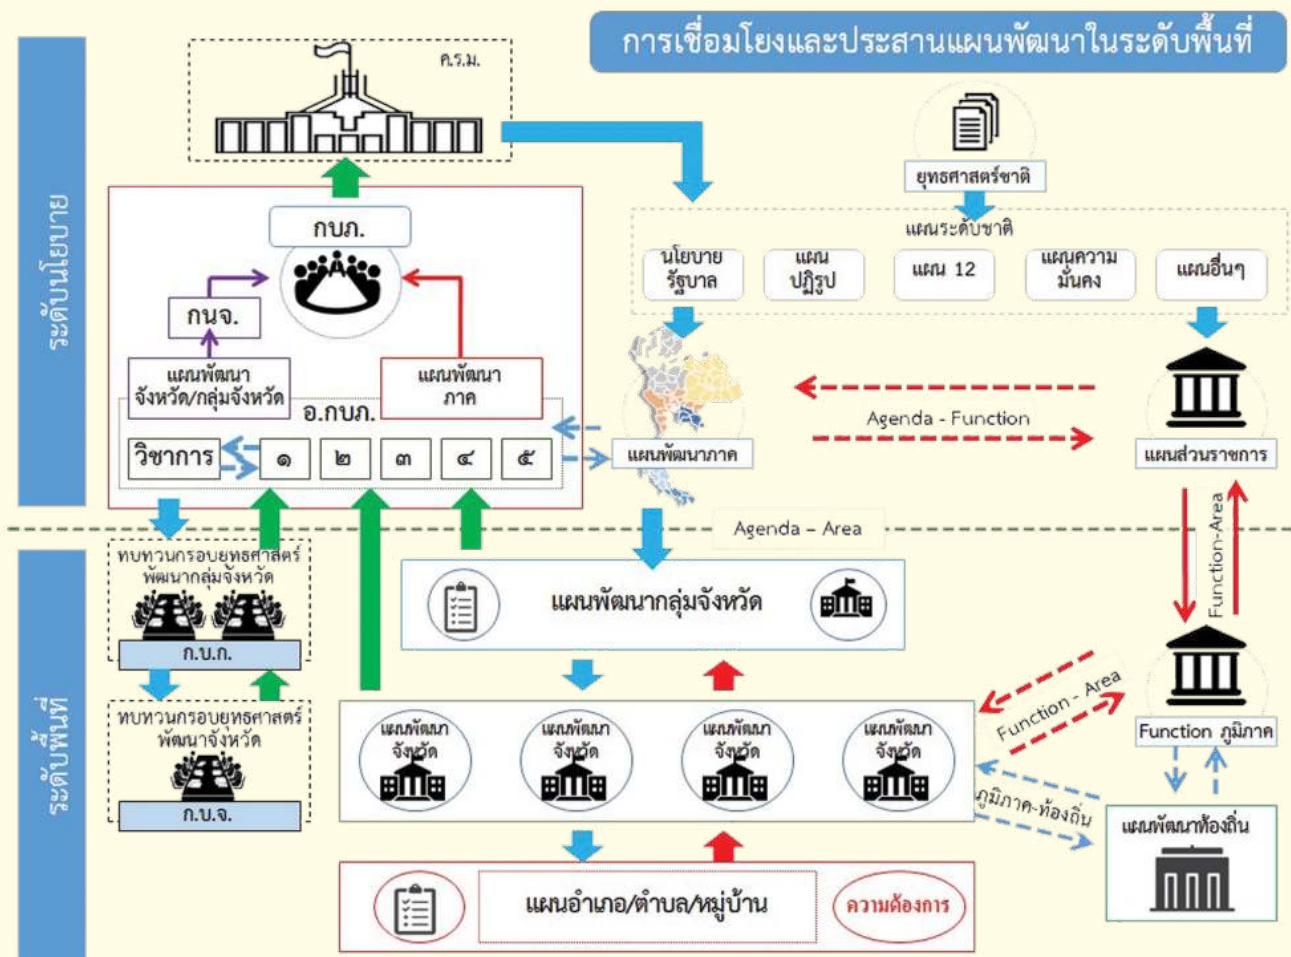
การเชื่อมโยงและประสานแผนพัฒนาในระดับพื้นที่

ระดับนโยบาย

ระดับพื้นที่

ค.ร.ม.

กนภ.

กนจ.

แผนพัฒนาจังหวัด/กลุ่มจังหวัด

แผนพัฒนาภาค

อ.กนภ.

วิชาการ

๑ ๒ ๓ ๔ ๕

ยุทธศาสตร์ชาติ

แผนระดับชาติ

นโยบายรัฐบาล

แผนปฏิรูป

แผน 12

แผนความมั่นคง

แผนอื่นๆ

แผนพัฒนาภาค

Agenda - Function

แผนส่วนราชการ

Agenda - Area

Function-Area

ทบทวนกรอบยุทธศาสตร์พัฒนากลุ่มจังหวัด

ก.บ.ก.

ทบทวนกรอบยุทธศาสตร์พัฒนาจังหวัด

ก.บ.จ.

แผนพัฒนากลุ่มจังหวัด

แผนพัฒนาจังหวัด

แผนพัฒนาจังหวัด

แผนพัฒนาจังหวัด

แผนพัฒนาจังหวัด

Function - Area

Function ภูมิภาค

ภูมิภาค-ท้องถิ่น

แผนพัฒนาท้องถิ่น

แผนอำเภอ/ตำบล/หมู่บ้าน

ความต้องการ